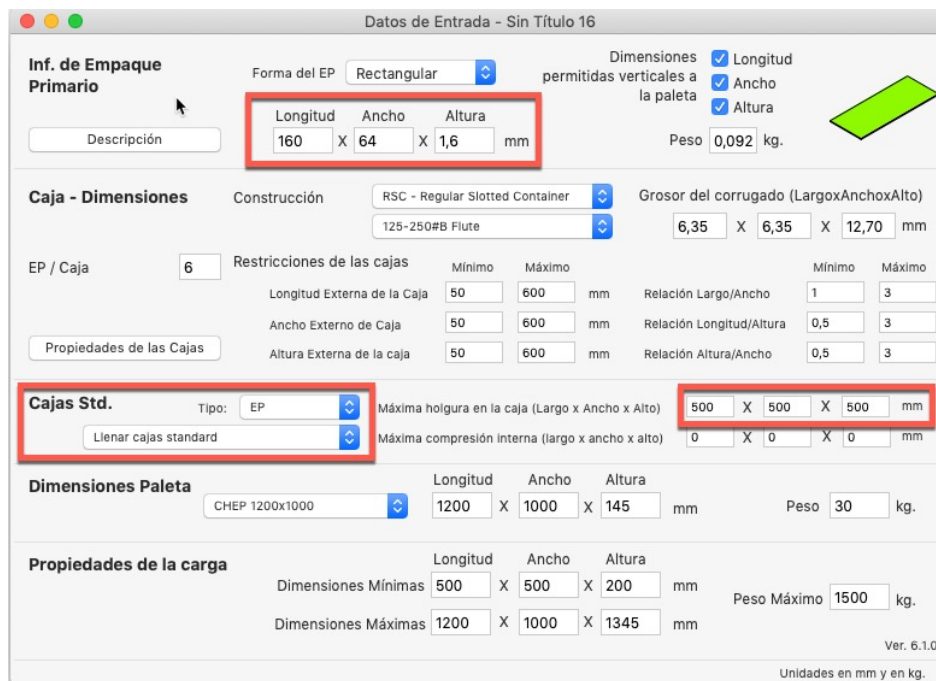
Datos de Entrada - Sin Título 16

Inf. de Empaque Primario

Forma del EP Rectangular

Dimensiones permitidas verticales a la paleta
Longitud
Ancho
Altura

Longitud Ancho Altura
160 X 64 X 1,6 mm

Descripción

Peso 0,092 kg.

Caja - Dimensiones

Construcción RSC - Regular Slotted Container
125-250#B Flute

Grosor del corrugado (LargoxAnchoxAlto)
6,35 X 6,35 X 12,70 mm

EP / Caja 6

Restricciones de las cajas

| | Mínimo | Máximo | | | Mínimo | Máximo |
|---|---|---|---|---|---|---|
| Longitud Externa de la Caja | 50 | 600 | mm | Relación Largo/Ancho | 1 | 3 |
| Ancho Externo de Caja | 50 | 600 | mm | Relación Longitud/Altura | 0,5 | 3 |
| Altura Externa de la caja | 50 | 600 | mm | Relación Altura/Ancho | 0,5 | 3 |

Propiedades de las Cajas

Cajas Std.

Tipo: EP

Llenar cajas standard

Máxima holgura en la caja (Largo x Ancho x Alto) 500 X 500 X 500 mm
Máxima compresión interna (largo x ancho x alto) 0 X 0 X 0 mm

Dimensiones Paleta

CHEP 1200x1000

Longitud Ancho Altura
1200 X 1000 X 145 mm

Peso 30 kg.

Propiedades de la carga

Longitud Ancho Altura
Dimensiones Mínimas 500 X 500 X 200 mm
Dimensiones Máximas 1200 X 1000 X 1345 mm

Peso Máximo 1500 kg.

Ver. 6.1.0

Unidades en mm y en kg.